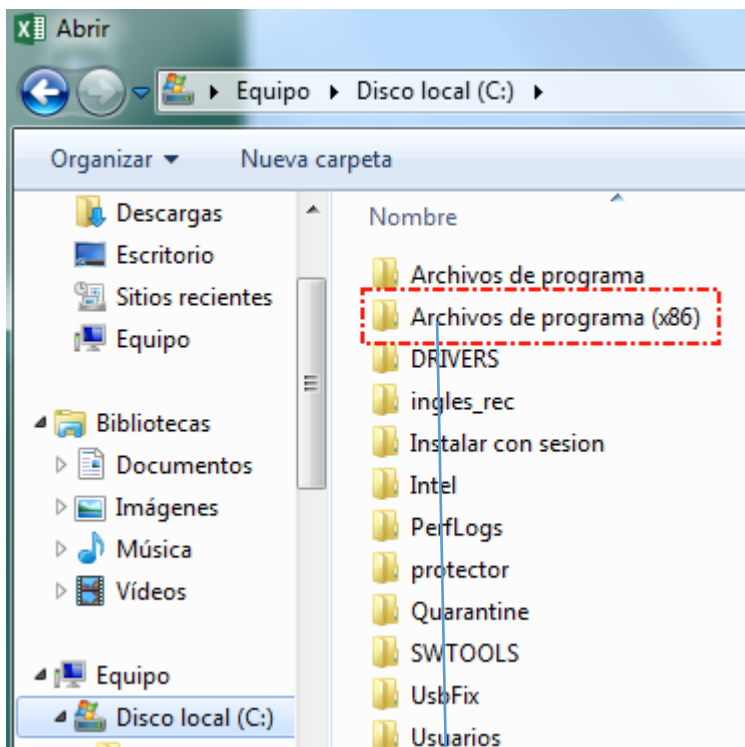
Abrir

Equipo ▸ Disco local (C:) ▸

Organizar ▾ Nueva carpeta

Descargas
Escritorio
Sitios recientes
Equipo

Bibliotecas
Documentos
Imágenes
Música
Vídeos

Equipo
Disco local (C:)

Nombre

Archivos de programa
Archivos de programa (x86)
DRIVERS
ingles_rec
Instalar con sesion
Intel
PerfLogs
protector
Quarantine
SWTOOLS
UsbFix
Usuarios